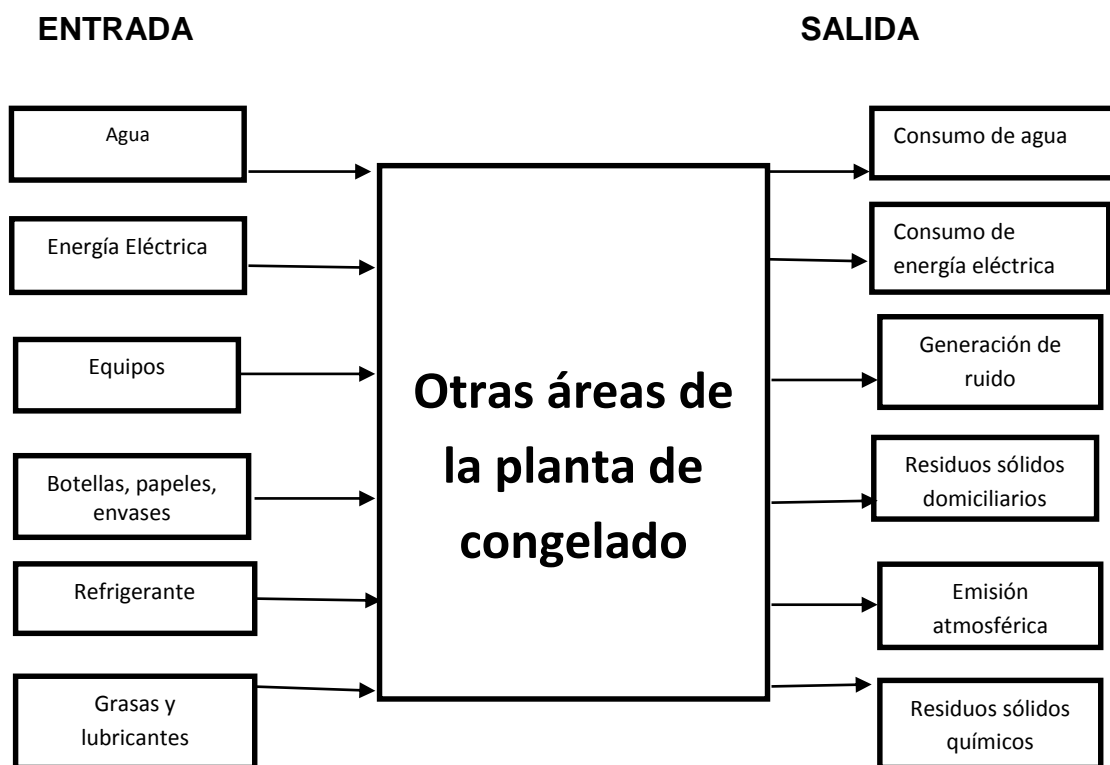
ENTRADA

SALIDA

Agua

Energía Eléctrica

Equipos

Botellas, papeles, envases

Refrigerante

Grasas y lubricantes

Otras áreas de la planta de congelado

Consumo de agua

Consumo de energía eléctrica

Generación de ruido

Residuos sólidos domiciliarios

Emisión atmosférica

Residuos sólidos químicos